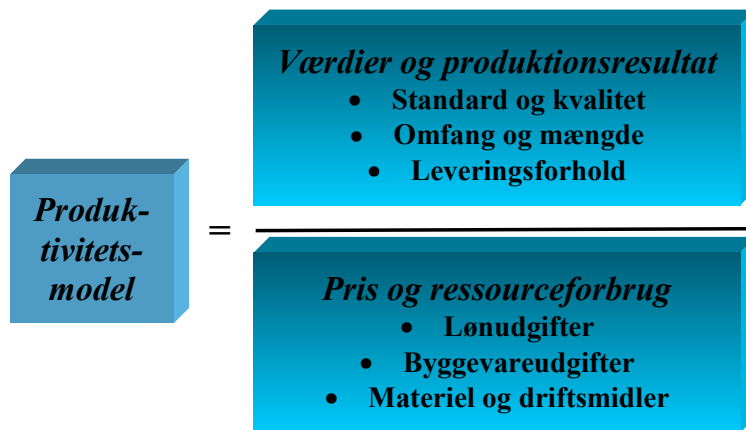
Produktivitetsmodel

=

Værdier og produktionsresultat
- Standard og kvalitet
- Omfang og mængde
- Leveringsforhold

Pris og ressourceforbrug
- Lønudgifter
- Byggevareudgifter
- Materiel og driftsmidler